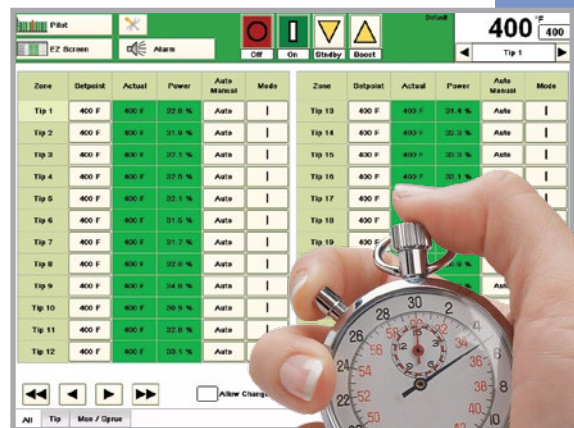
Pilot
EZ Screen
Alarm
Off
On
Stndby
Boost
Default
400 °F 400
Tip 1

| Zone | Setpoint | Actual | Power | Auto Manual | Mode |
|---|---|---|---|---|---|
| Tip 1 | 400 F | 400 F | 32.0 % | Auto | \| |
| Tip 2 | 400 F | 400 F | 31.9 % | Auto | \| |
| Tip 3 | 400 F | 400 F | 32.1 % | Auto | \| |
| Tip 4 | 400 F | 400 F | 32.5 % | Auto | \| |
| Tip 5 | 400 F | 400 F | 32.1 % | Auto | \| |
| Tip 6 | 400 F | 400 F | 31.5 % | Auto | \| |
| Tip 7 | 400 F | 400 F | 31.7 % | Auto | \| |
| Tip 8 | 400 F | 400 F | 32.0 % | Auto | \| |
| Tip 9 | 400 F | 400 F | 34.8 % | Auto | \| |
| Tip 10 | 400 F | 400 F | 28.9 % | Auto | \| |
| Tip 11 | 400 F | 400 F | 32.8 % | Auto | \| |
| Tip 12 | 400 F | 400 F | 33.1 % | Auto | \| |

| Zone | Setpoint | Actual | Power | Auto Manual | Mode |
|---|---|---|---|---|---|
| Tip 13 | 400 F | 400 F | 31.4 % | Auto | \| |
| Tip 14 | 400 F | 400 F | 32.3 % | Auto | \| |
| Tip 15 | 400 F | 400 F | 30.3 % | Auto | \| |
| Tip 16 | 400 F | 400 F | 32.1 % | | |
| Tip 17 | 400 F | | | | |
| Tip 18 | 400 F | | | | |
| Tip 19 | 400 F | | | | |
| | | | .9 % | | |
| | | | | Aut | |

Allow Chang
All
Tip
Man / Sprue

30 2 28 58 60 26 56 54 24 52 22 50 36 38 40 44 42 4 6 8